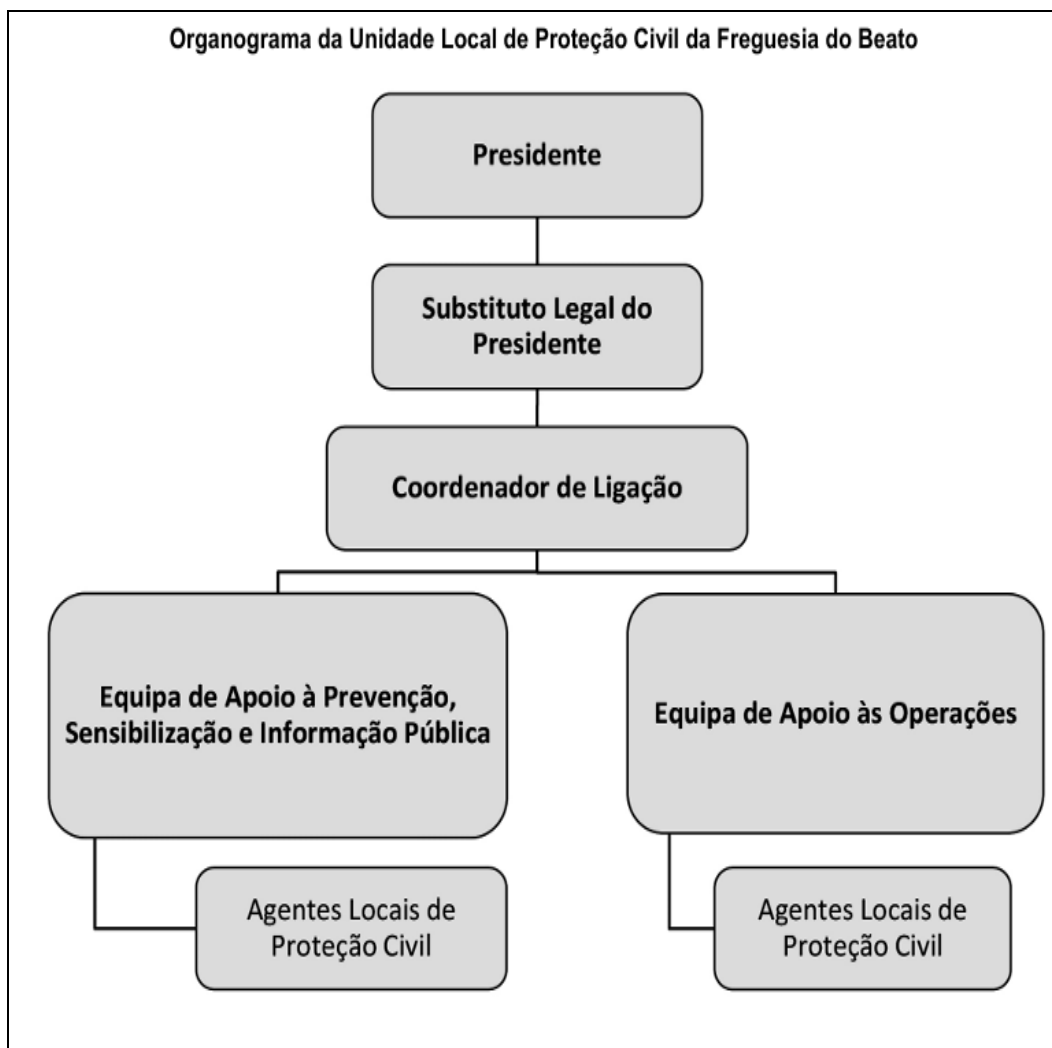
Organograma da Unidade Local de Proteção Civil da Freguesia do Beato

Presidente

Substituto Legal do Presidente

Coordenador de Ligação

Equipa de Apoio à Prevenção, Sensibilização e Informação Pública

Agentes Locais de Proteção Civil

Equipa de Apoio às Operações

Agentes Locais de Proteção Civil